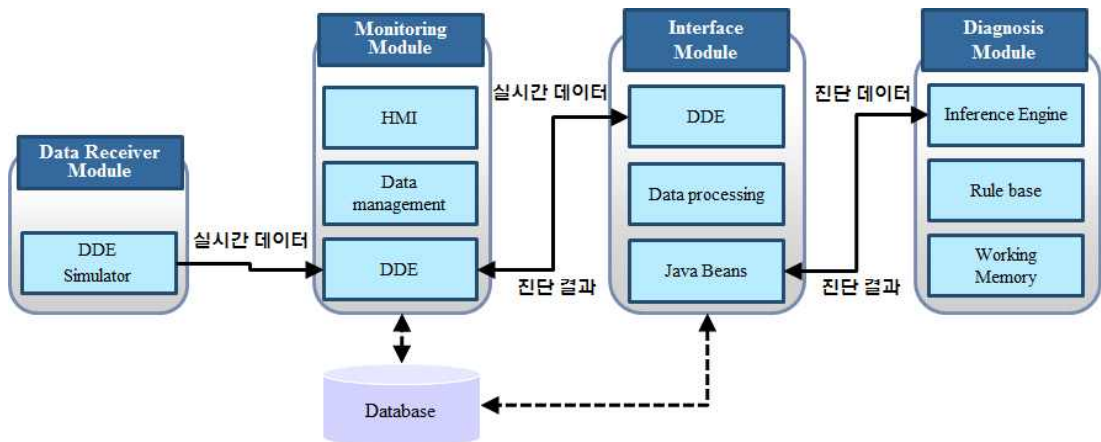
Data Receiver Module

DDE Simulator

실시간 데이터

Monitoring Module

HMI

Data management

DDE

Database

실시간 데이터

진단 결과

Interface Module

DDE

Data processing

Java Beans

진단 데이터

진단 결과

Diagnosis Module

Inference Engine

Rule base

Working Memory